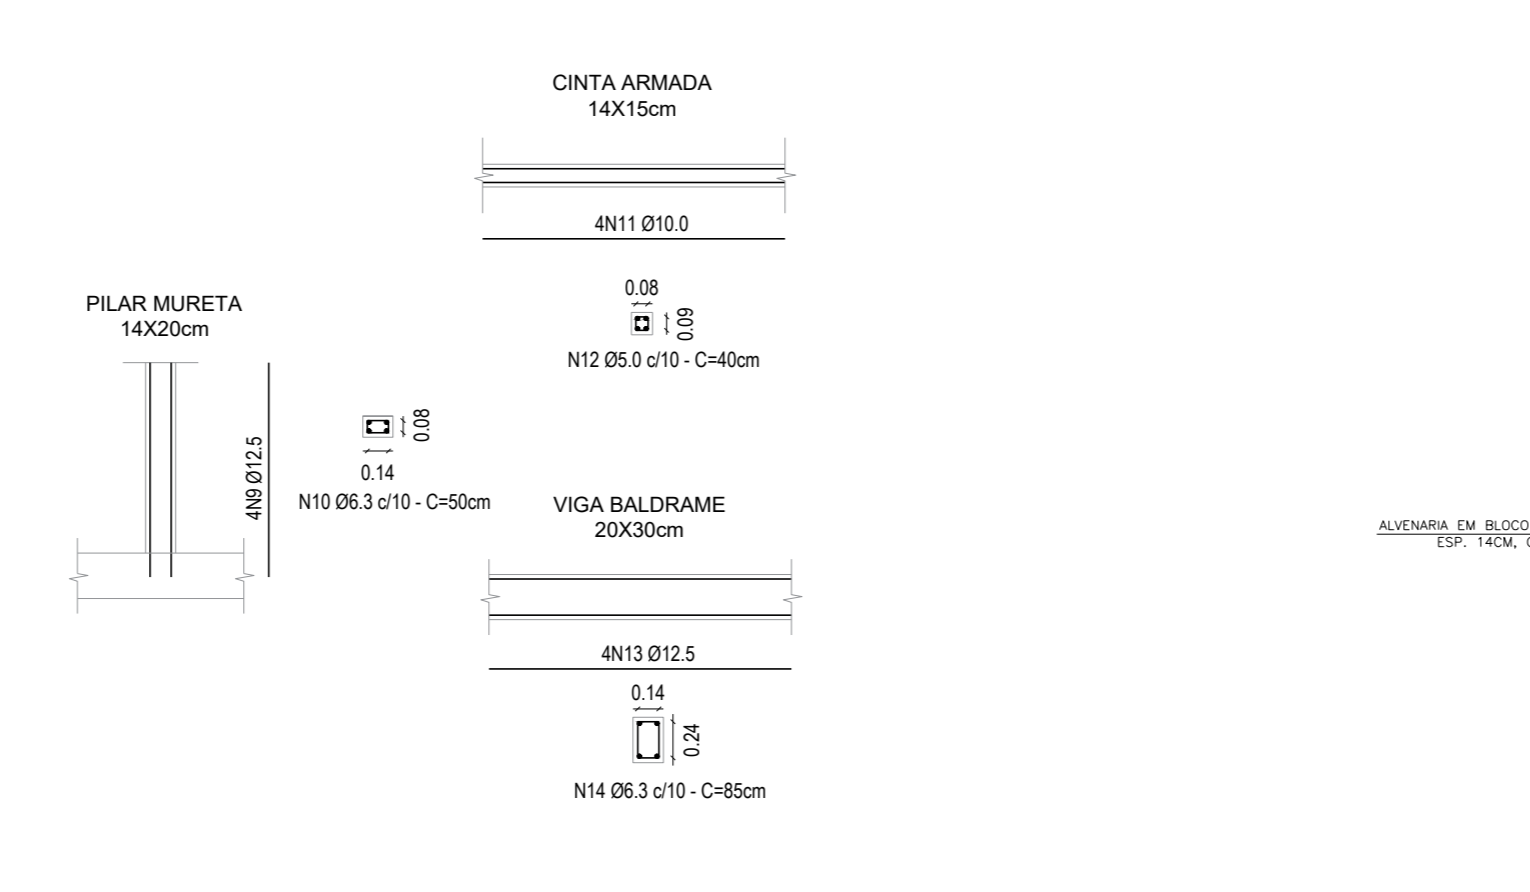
CINTA ARMADA
14X15cm

4N11 Ø10.0

0.08
0.09
N12 Ø5.0 c/10 - C=40cm

PILAR MURETA
14X20cm

4N9 Ø12.5

0.08
0.14
N10 Ø6.3 c/10 - C=50cm

VIGA BALDRAME
20X30cm

4N13 Ø12.5

0.14
0.24
N14 Ø6.3 c/10 - C=85cm

ALVENARIA EM BLOCO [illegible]
ESP. 14CM, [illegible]